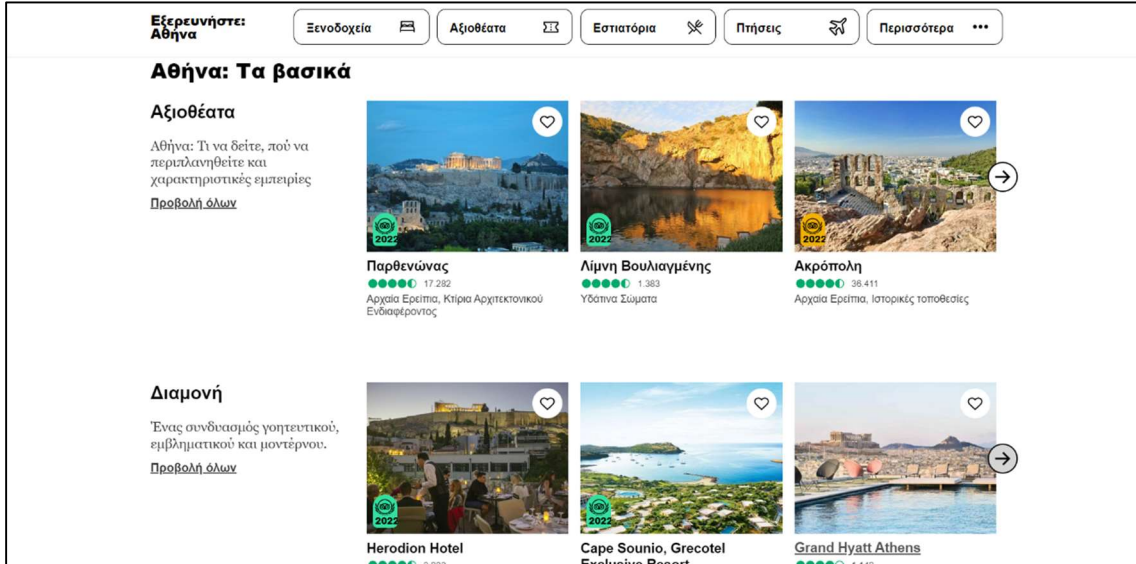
Εξερευνήστε: Αθήνα

Ξενοδοχεία

Αξιοθέατα

Εστιατόρια

Πτήσεις

Περισσότερα

Αθήνα: Τα βασικά

Αξιοθέατα

Αθήνα: Τι να δείτε, πού να περιπλανηθείτε και χαρακτηριστικές εμπειρίες

Προβολή όλων

2022

Παρθενώνας

17.282

Αρχαία Ερείπια, Κτίρια Αρχιτεκτονικού Ενδιαφέροντος

2022

Λίμνη Βουλιαγμένης

1.383

Υδάτινα Σώματα

2022

Ακρόπολη

36.411

Αρχαία Ερείπια, Ιστορικές τοποθεσίες

Διαμονή

Ένας συνδυασμός γοητευτικού, εμβληματικού και μοντέρνου.

Προβολή όλων

2022

Herodion Hotel

2022

Cape Sounio, Grecotel Exclusive Resort

Grand Hyatt Athens